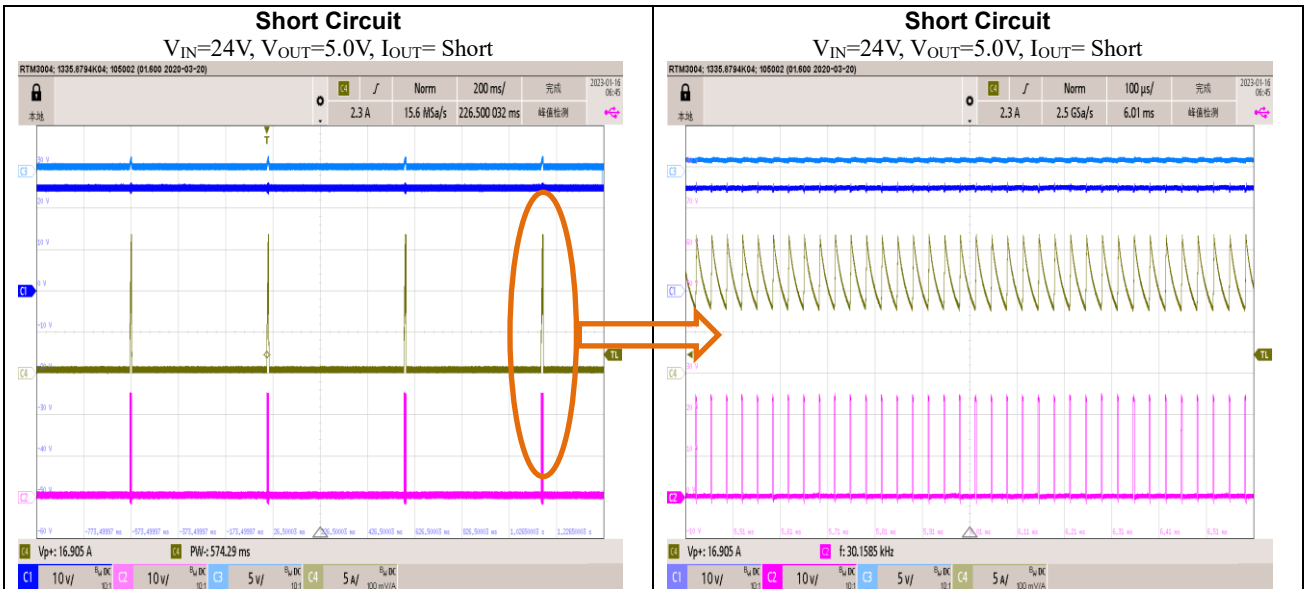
| Short Circuit | Short Circuit |
|---|---|
| $V_{IN}$=24V, $V_{OUT}$=5.0V, $I_{OUT}$= Short | $V_{IN}$=24V, $V_{OUT}$=5.0V, $I_{OUT}$= Short |

RTM3004; 1335.8794K04; 105002 (01.600 2020-03-20)

本地

C4 2.3 A Norm 15.6 MSa/s 200 ms/ 226.500 032 ms 完成 峰值检测

2023-01-16 06:45

T

C3 C1 C4 C2

TL

-773,49997 ms -573,49997 ms -373,49997 ms -173,49997 ms 26,50003 ms 226,50003 ms 426,50003 ms 626,50003 ms 826,50003 ms 1,02650003 s 1,22650003 s

C4 Vp+: 16.905 A C4 PW-: 574.29 ms

C1 10 v/ C2 10 v/ C3 5 v/ C4 5 A/ 100 mV/A

RTM3004; 1335.8794K04; 105002 (01.600 2020-03-20)

本地

C4 2.3 A Norm 2.5 GSa/s 100 µs/ 6.01 ms 完成 峰值检测

2023-01-16 06:45

C3 C1 C4 C2

TL

5.51 ms 5.61 ms 5.71 ms 5.81 ms 5.91 ms 6.01 ms 6.11 ms 6.21 ms 6.31 ms 6.41 ms 6.51 ms

C4 Vp+: 16.905 A C2 f: 30.1585 kHz

C1 10 v/ C2 10 v/ C3 5 v/ C4 5 A/ 100 mV/A